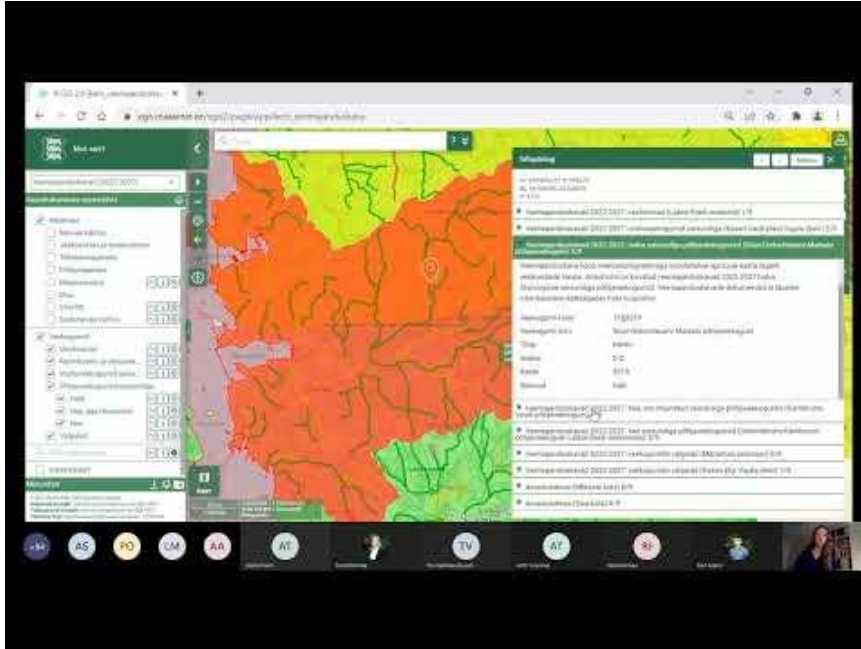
Vesienhoitokauden 2022-2027

Tietopaneeli

Vesienhoitokaudet 2022-2027

Vesiensuojelu

Vesipuitedirektiivi

Valtakunnallinen

Vesistöalueet

Pohjavesialueet

Vesistöt

Vesienhoitoalueet

Pintavesimuodostumat

Järvet

Joet

Rannikkovedet

Merialueet

Kartan tiedot

Kiinteistörajat

Maanpeite

Vesistöt

Karttataso

Hae

AS

PO

LM

AA

AT

TV

AT

RI

+34